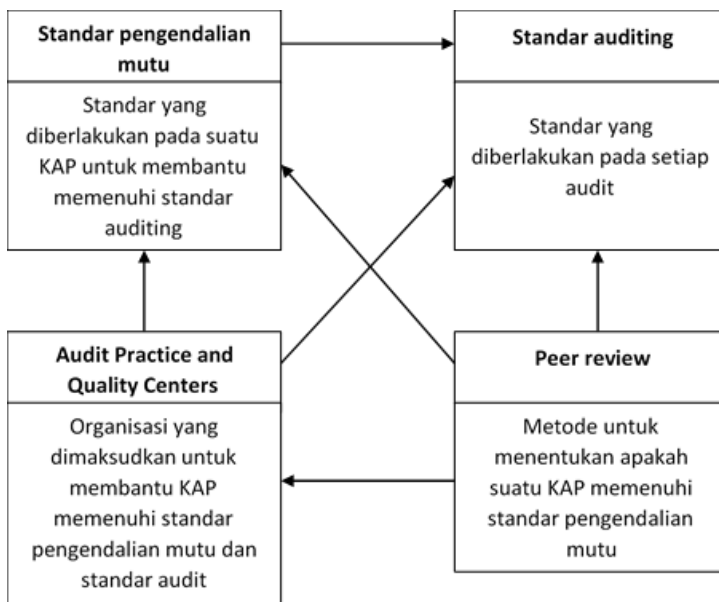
Standar pengendalian mutu

Standar yang diberlakukan pada suatu KAP untuk membantu memenuhi standar auditing

Standar auditing

Standar yang diberlakukan pada setiap audit

Audit Practice and Quality Centers

Organisasi yang dimaksudkan untuk membantu KAP memenuhi standar pengendalian mutu dan standar audit

Peer review

Metode untuk menentukan apakah suatu KAP memenuhi standar pengendalian mutu